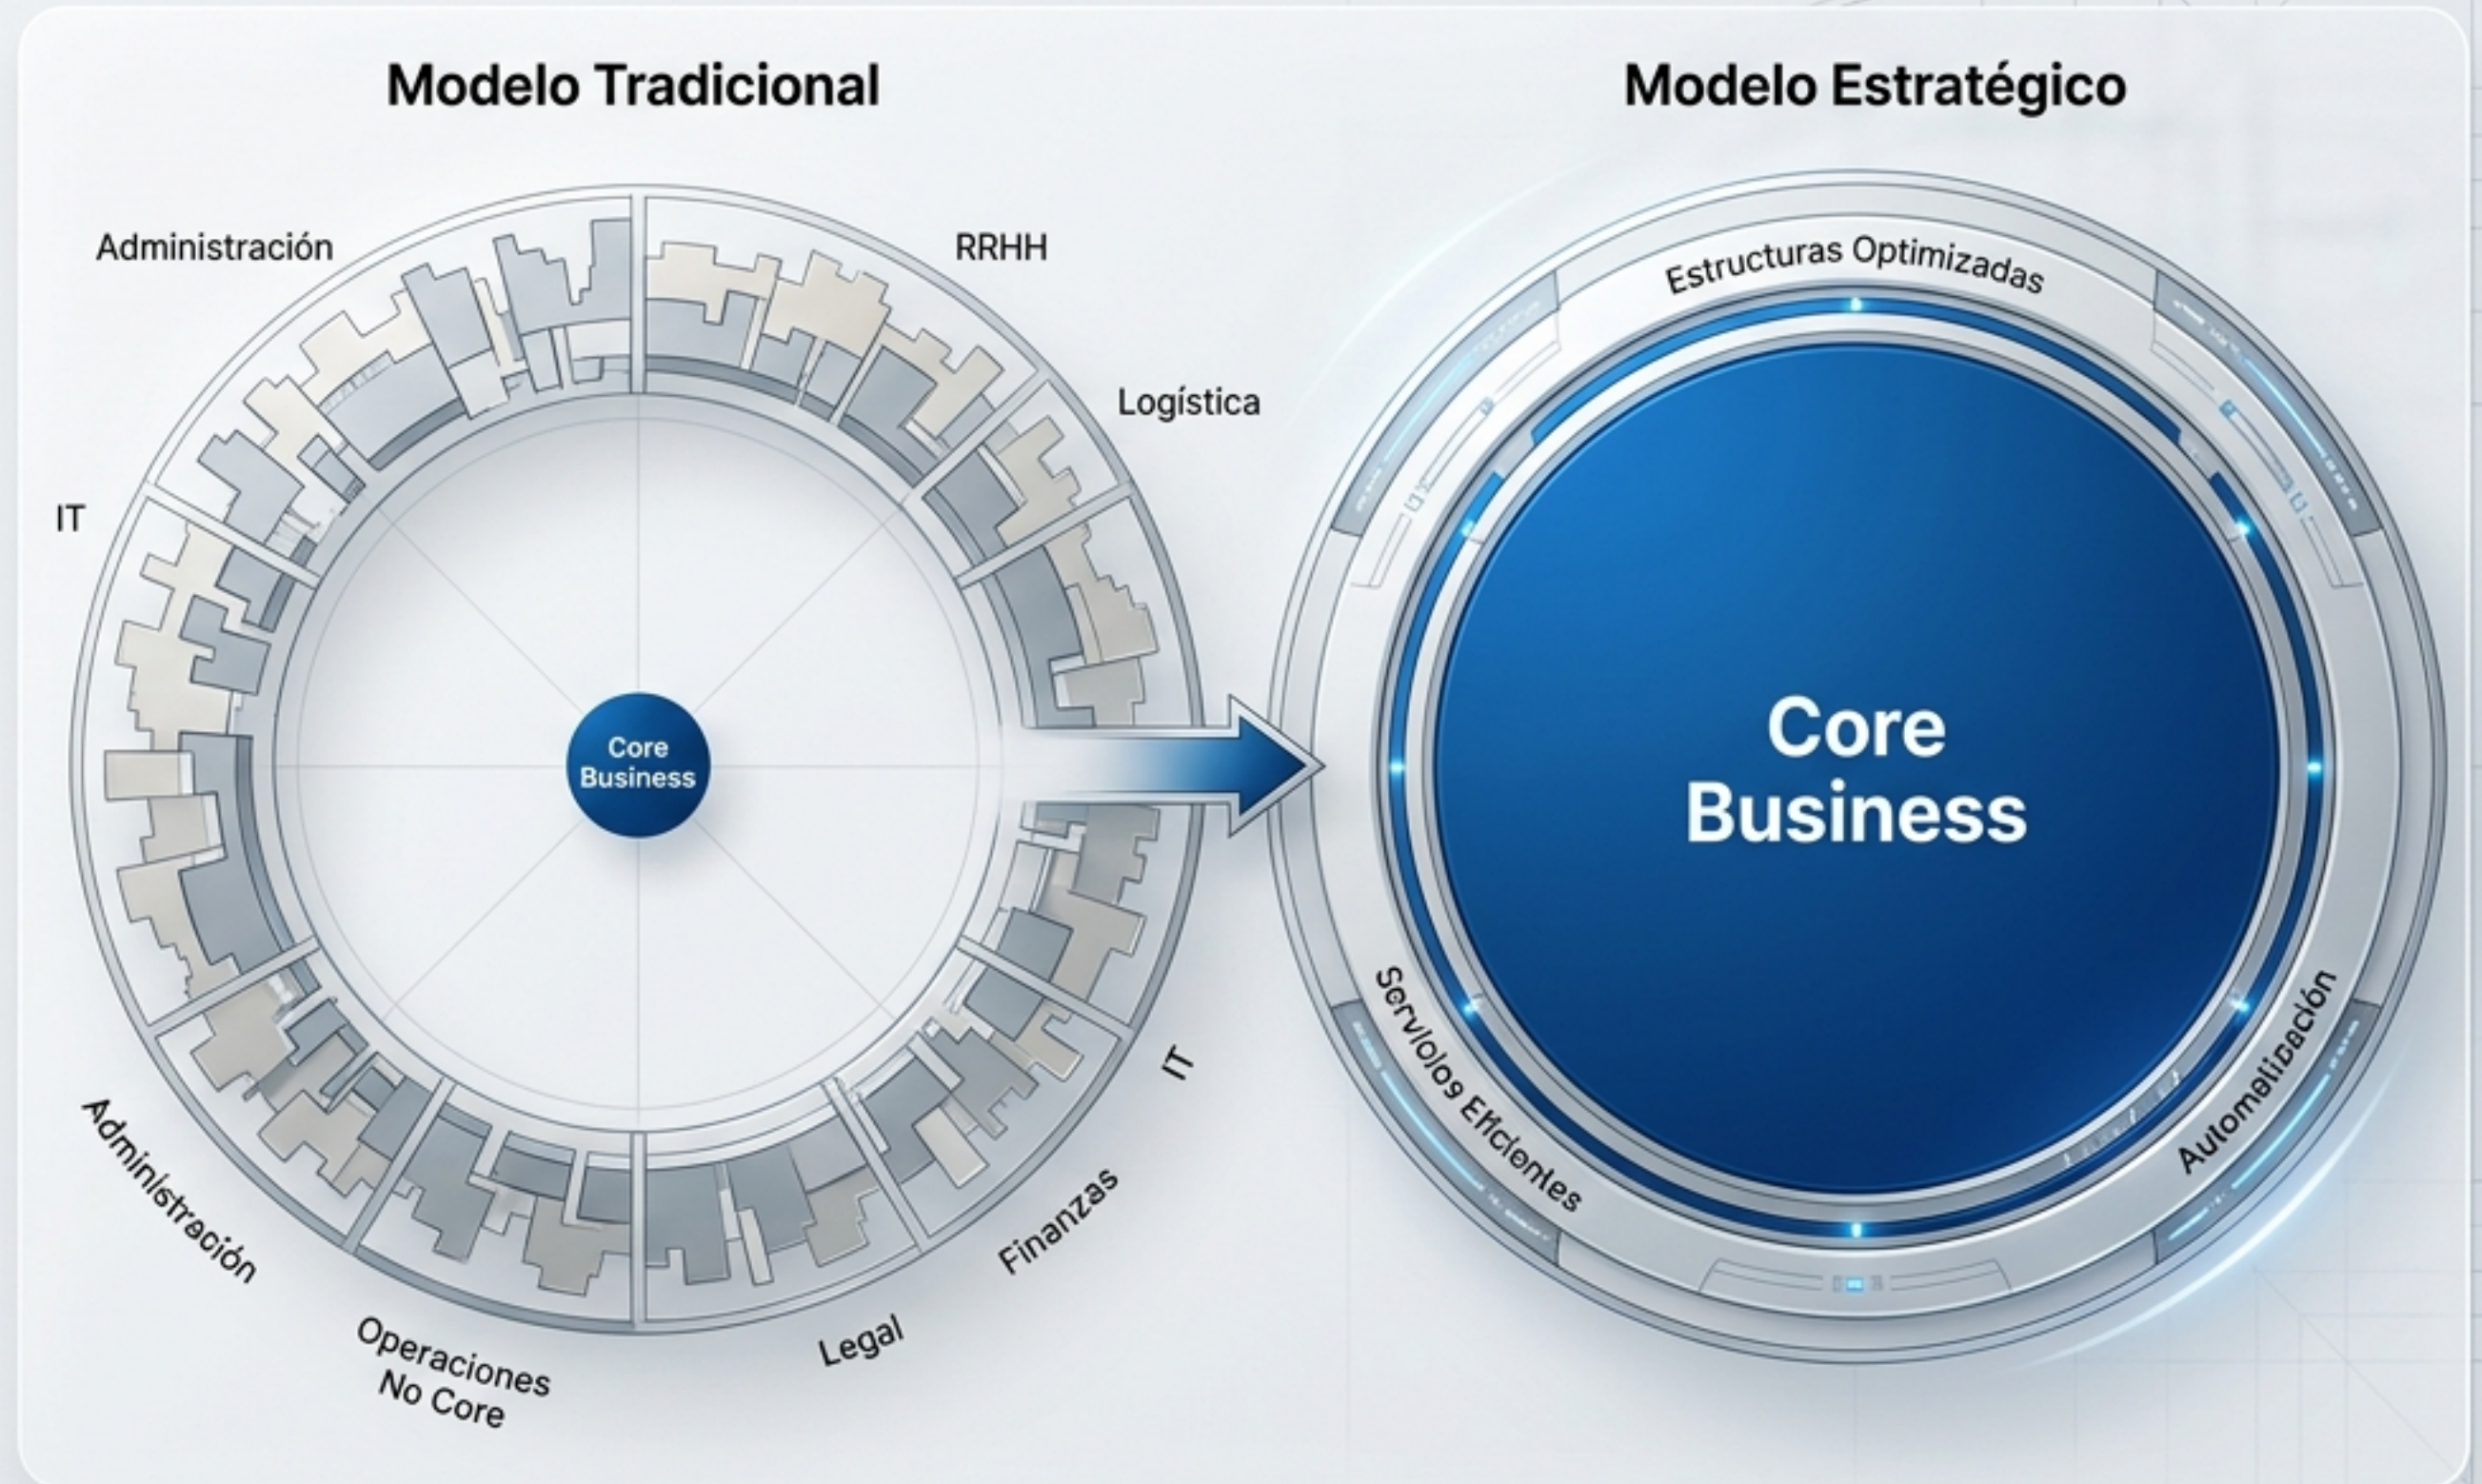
Modelo Tradicional

Administración

RRHH

Logística

IT

Core Business

IT

Finanzas

Legal

Operaciones No Core

Administración

Modelo Estratégico

Estructuras Optimizadas

Core Business

Servicios Eficientes

Automatización